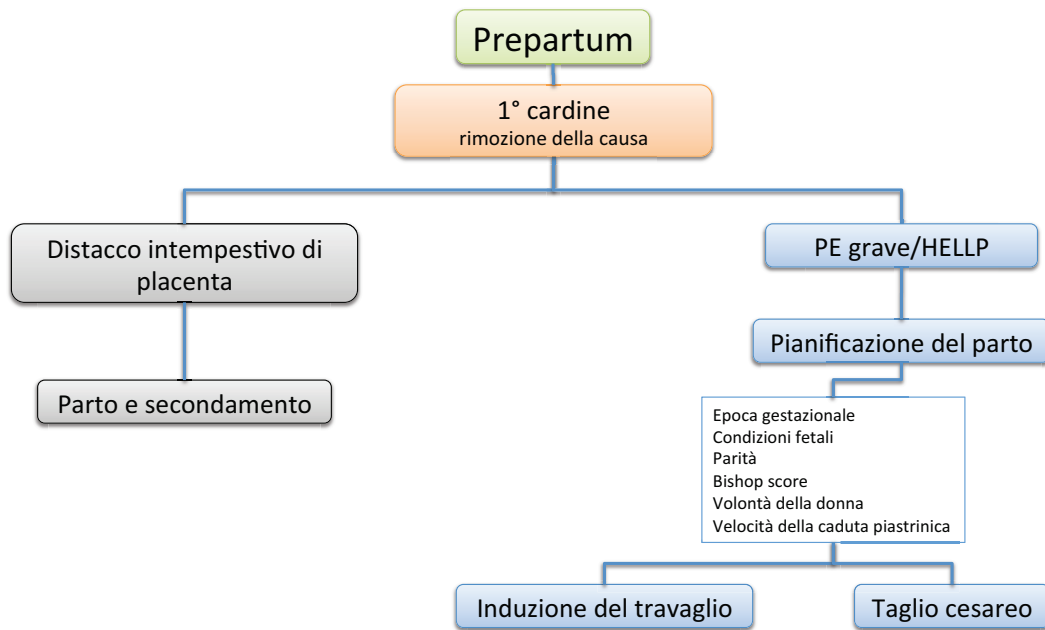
Prepartum

1° cardine
rimozione della causa

Distacco intempestivo di placenta

Parto e secondamento

PE grave/HELLP

Pianificazione del parto

Epoca gestazionale
Condizioni fetali
Parità
Bishop score
Volontà della donna
Velocità della caduta piastrinica

Induzione del travaglio

Taglio cesareo